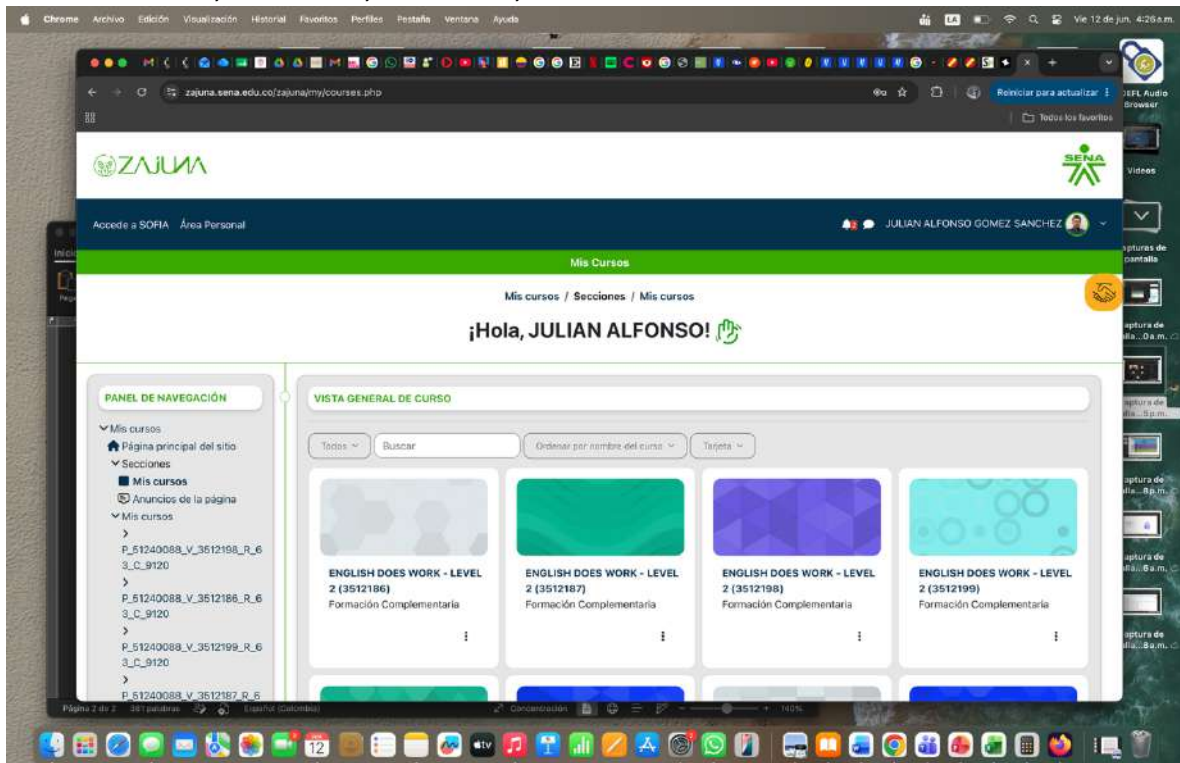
Chrome Archivo Edición Visualización Historial Favoritos Perfiles Pestaña Ventana Ayuda

Vie 12 de jun. 4:26 a.m.

zajuna.sena.edu.co/zajuna/my/courses.php

Reiniciar para actualizar

Todos los favoritos

ZAJUNA

SENA

Accede a SOFIA Área Personal

JULIAN ALFONSO GOMEZ SANCHEZ

Mis Cursos

Mis cursos / Secciones / Mis cursos

¡Hola, JULIAN ALFONSO!

PANEL DE NAVEGACIÓN

Mis cursos
Página principal del sitio
Secciones
Mis cursos
Anuncios de la página
Mis cursos
P_51240088_V_3512198_R_63_C_9120
P_51240088_V_3512186_R_63_C_9120
P_51240088_V_3512199_R_63_C_9120
P_51240088_V_3512187_R_6

VISTA GENERAL DE CURSO

Todos
Buscar
Ordenar por nombre del curso
Tarjeta

ENGLISH DOES WORK - LEVEL 2 (3512186)
Formación Complementaria

ENGLISH DOES WORK - LEVEL 2 (3512187)
Formación Complementaria

ENGLISH DOES WORK - LEVEL 2 (3512198)
Formación Complementaria

ENGLISH DOES WORK - LEVEL 2 (3512199)
Formación Complementaria

Página 2 de 2 381 palabras Español (Colombia) Concentración 140%

TOEFL Audio Browser
Videos
Capturas de pantalla

12